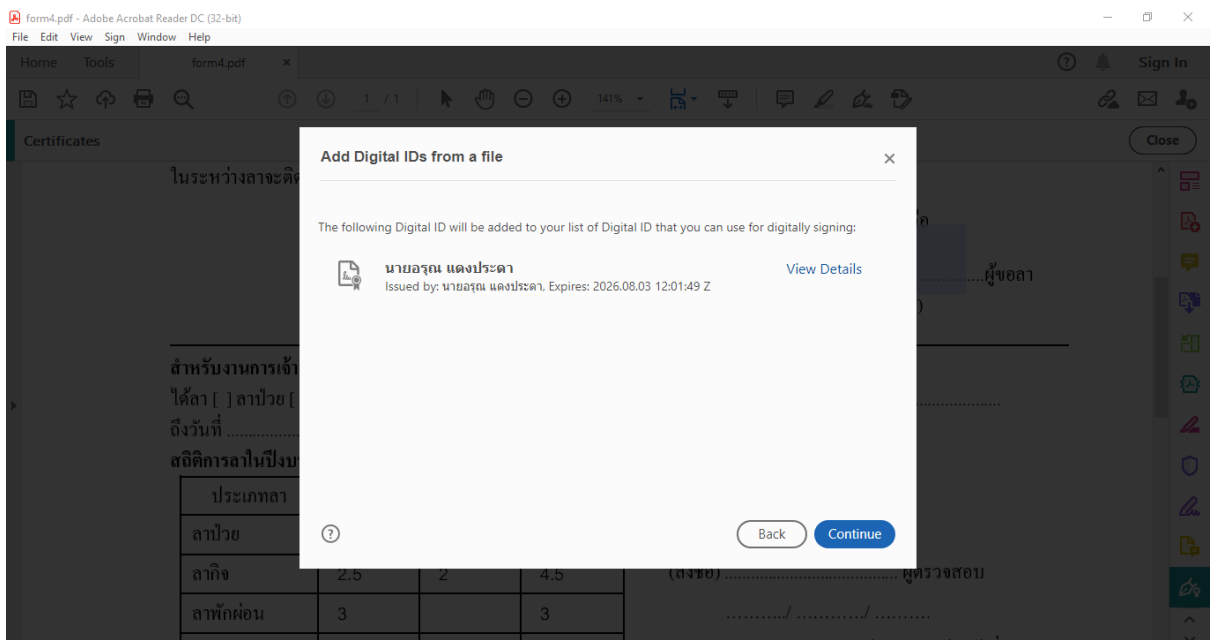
form4.pdf - Adobe Acrobat Reader DC (32-bit)
File Edit View Sign Window Help
Home Tools form4.pdf ×
Sign In
1 / 1 141%
Certificates
Close

Add Digital IDs from a file ×

The following Digital ID will be added to your list of Digital ID that you can use for digitally signing:

นายอรุณ แดงประดา
Issued by: นายอรุณ แดงประดา, Expires: 2026.08.03 12:01:49 Z
View Details

Back Continue

ในระหว่างลาจะติด
ผู้ขอลา
)
สำหรับงานการเจ้า
ได้ลา [ ] ลาป่วย [
ถึงวันที่ ..................
สถิติการลาในปีงบ

| ประเภทลา | | | |
|---|---|---|---|
| ลาป่วย | | | |
| ลากิจ | 2.5 | 2 | 4.5 |
| ลาพักผ่อน | 3 | | 3 |

(ลงชื่อ) ...................................... ผู้ตรวจสอบ
........../ .........../ ..........